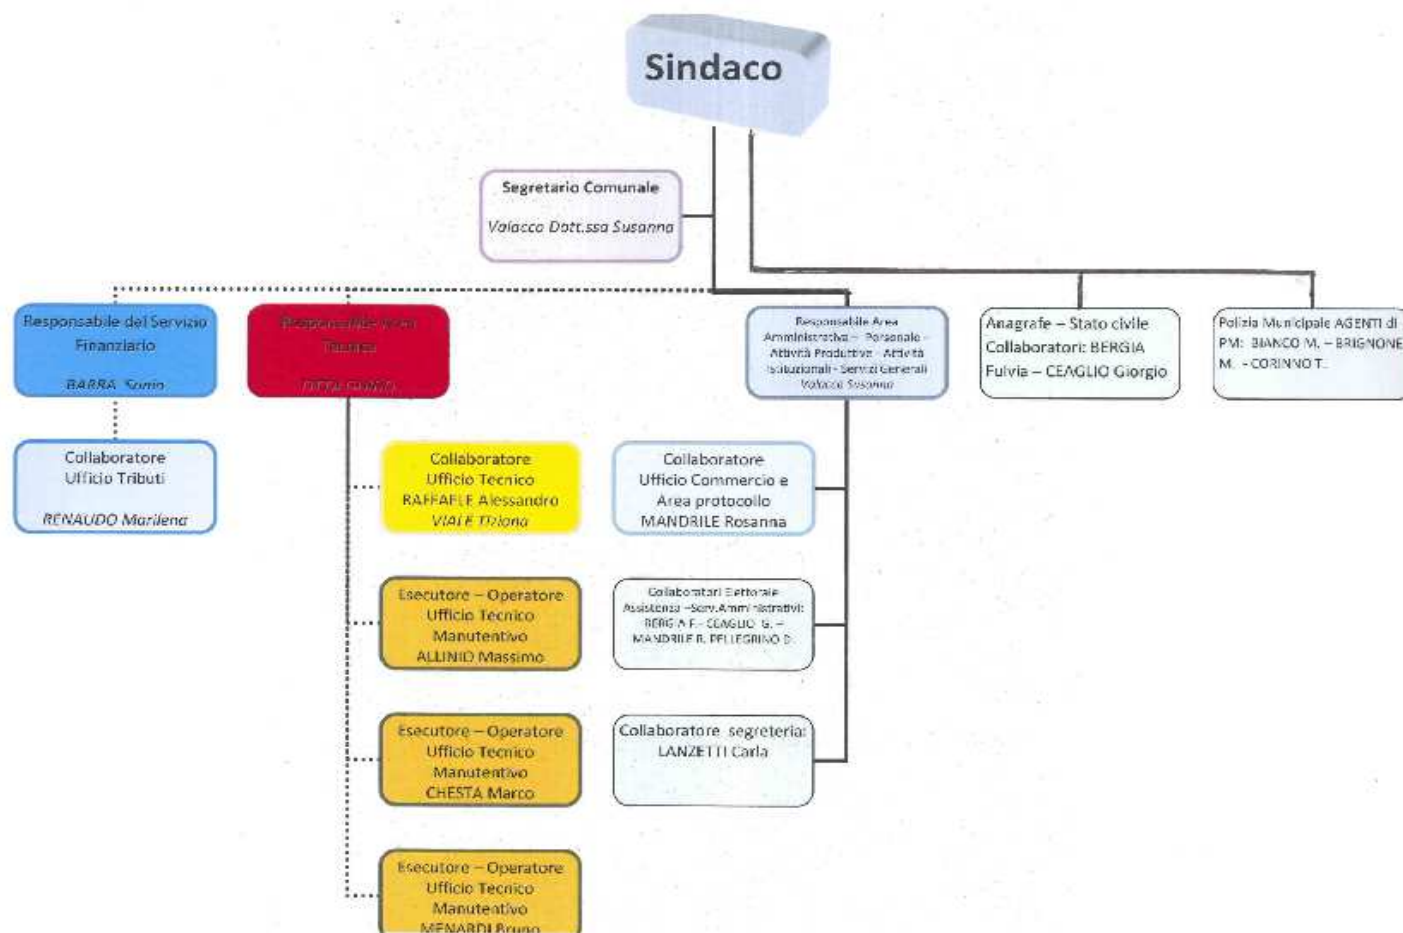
Sindaco

Segretario Comunale

Valacco Dott.ssa Susanna

Responsabile del Servizio Finanziario

BARRA Sonia

Responsabile Area Tecnica

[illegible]

Responsabile Area Amministrativa – Personale - Attività Produttive - Attività Istituzionali - Servizi Generali
Valacco Susanna

Anagrafe – Stato civile
Collaboratori: BERGIA Fulvia – CEAGLIO Giorgio

Polizia Municipale AGENTI di PM: BIANCO M. – BRIGNONE M. - CORINNO T.

Collaboratore
Ufficio Tributi

RENAUDO Marilena

Collaboratore
Ufficio Tecnico
RAFFAELE Alessandro
VIALE Tiziana

Collaboratore
Ufficio Commercio e Area protocollo
MANDRILE Rosanna

Esecutore – Operatore
Ufficio Tecnico
Manutentivo
ALLINIO Massimo

Collaboratori Settoriale Assistenza –Serv.Amministrativi: BERGIA F. - CEAGLIO G. – MANDRILE R. PELLEGRINO D.

Esecutore – Operatore
Ufficio Tecnico
Manutentivo
CHESTA Marco

Collaboratore segreteria:
LANZETTI Carla

Esecutore – Operatore
Ufficio Tecnico
Manutentivo
MENARDI Bruno